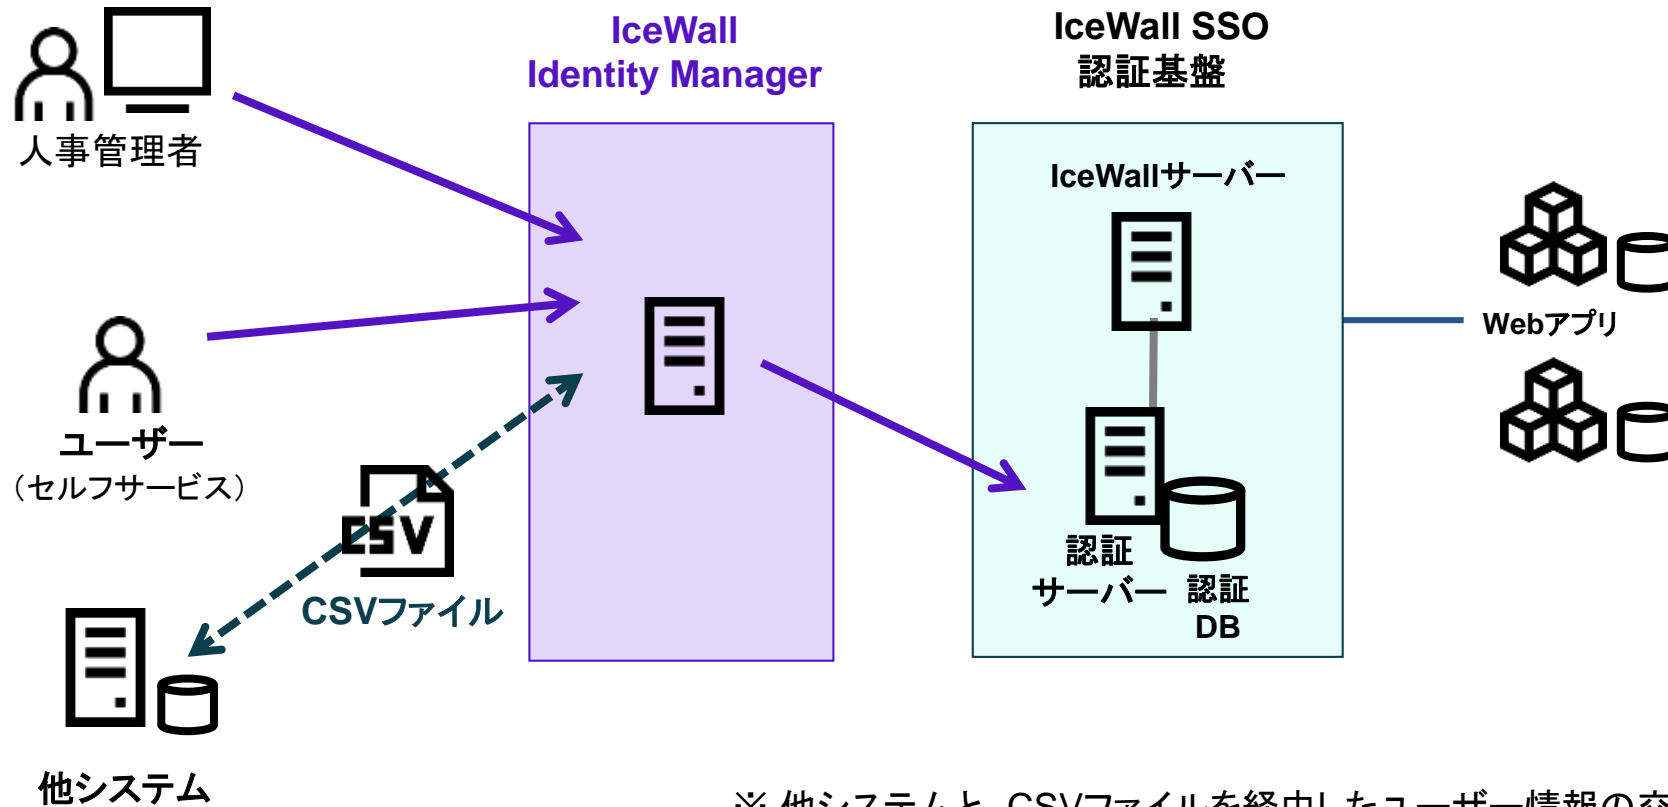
人事管理者

IceWall
Identity Manager

IceWall SSO
認証基盤

IceWallサーバー

Webアプリ

ユーザー
（セルフサービス）

CSV

CSVファイル

認証
サーバー

認証
DB

他システム

※ 他システムと CSVファイルを経由したユーザー情報の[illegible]